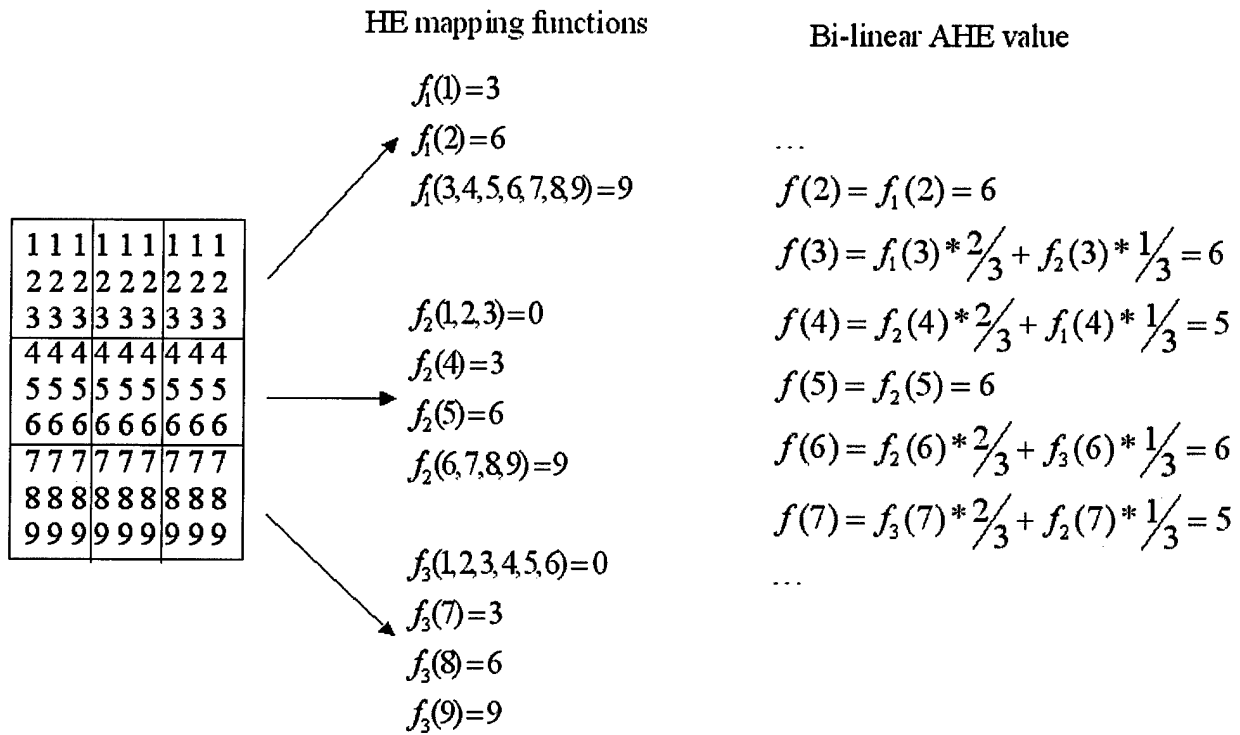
HE mapping functions

Bi-linear AHE value

| 1 1 1 | 1 1 1 | 1 1 1 |
|---|---|---|
| 2 2 2 | 2 2 2 | 2 2 2 |
| 3 3 3 | 3 3 3 | 3 3 3 |
| 4 4 4 | 4 4 4 | 4 4 4 |
| 5 5 5 | 5 5 5 | 5 5 5 |
| 6 6 6 | 6 6 6 | 6 6 6 |
| 7 7 7 | 7 7 7 | 7 7 7 |
| 8 8 8 | 8 8 8 | 8 8 8 |
| 9 9 9 | 9 9 9 | 9 9 9 |

$f_1(1)=3$
$f_1(2)=6$
$f_1(3,4,5,6,7,8,9)=9$

$f_2(1,2,3)=0$
$f_2(4)=3$
$f_2(5)=6$
$f_2(6,7,8,9)=9$

$f_3(1,2,3,4,5,6)=0$
$f_3(7)=3$
$f_3(8)=6$
$f_3(9)=9$

...
$f(2)=f_1(2)=6$
$f(3)=f_1(3)*\frac{2}{3}+f_2(3)*\frac{1}{3}=6$
$f(4)=f_2(4)*\frac{2}{3}+f_1(4)*\frac{1}{3}=5$
$f(5)=f_2(5)=6$
$f(6)=f_2(6)*\frac{2}{3}+f_3(6)*\frac{1}{3}=6$
$f(7)=f_3(7)*\frac{2}{3}+f_2(7)*\frac{1}{3}=5$
...